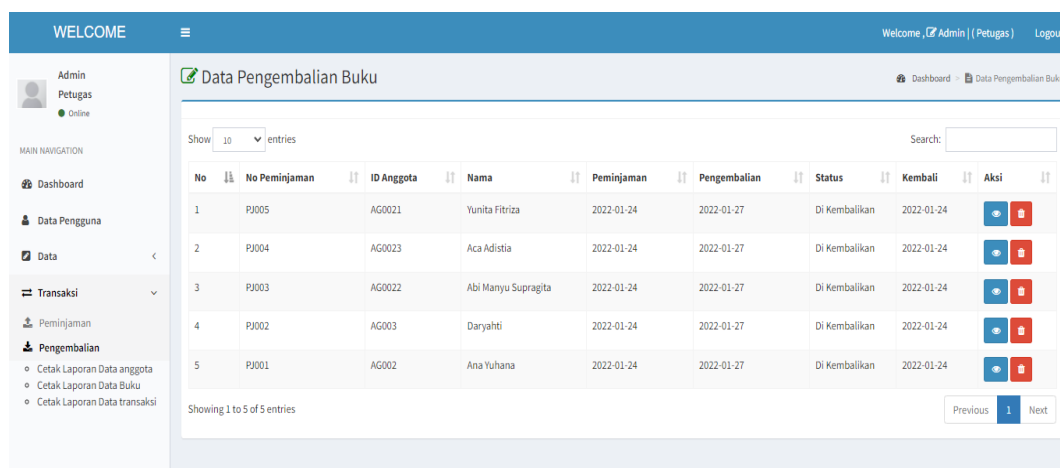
WELCOME

Welcome , Admin | ( Petugas ) Logou

Admin
Petugas
Online

MAIN NAVIGATION

Dashboard

Data Pengguna

Data

Transaksi

Peminjaman

Pengembalian

Cetak Laporan Data anggota

Cetak Laporan Data Buku

Cetak Laporan Data transaksi

Data Pengembalian Buku

Dashboard > Data Pengembalian Buk

Show 10 entries

Search:

| No | No Peminjaman | ID Anggota | Nama | Peminjaman | Pengembalian | Status | Kembali | Aksi |
|---|---|---|---|---|---|---|---|---|
| 1 | PJ005 | AG0021 | Yunita Fitriza | 2022-01-24 | 2022-01-27 | Di Kembalikan | 2022-01-24 | |
| 2 | PJ004 | AG0023 | Aca Adistia | 2022-01-24 | 2022-01-27 | Di Kembalikan | 2022-01-24 | |
| 3 | PJ003 | AG0022 | Abi Manyu Supragita | 2022-01-24 | 2022-01-27 | Di Kembalikan | 2022-01-24 | |
| 4 | PJ002 | AG003 | Daryahti | 2022-01-24 | 2022-01-27 | Di Kembalikan | 2022-01-24 | |
| 5 | PJ001 | AG002 | Ana Yuhana | 2022-01-24 | 2022-01-27 | Di Kembalikan | 2022-01-24 | |

Showing 1 to 5 of 5 entries

Previous 1 Next